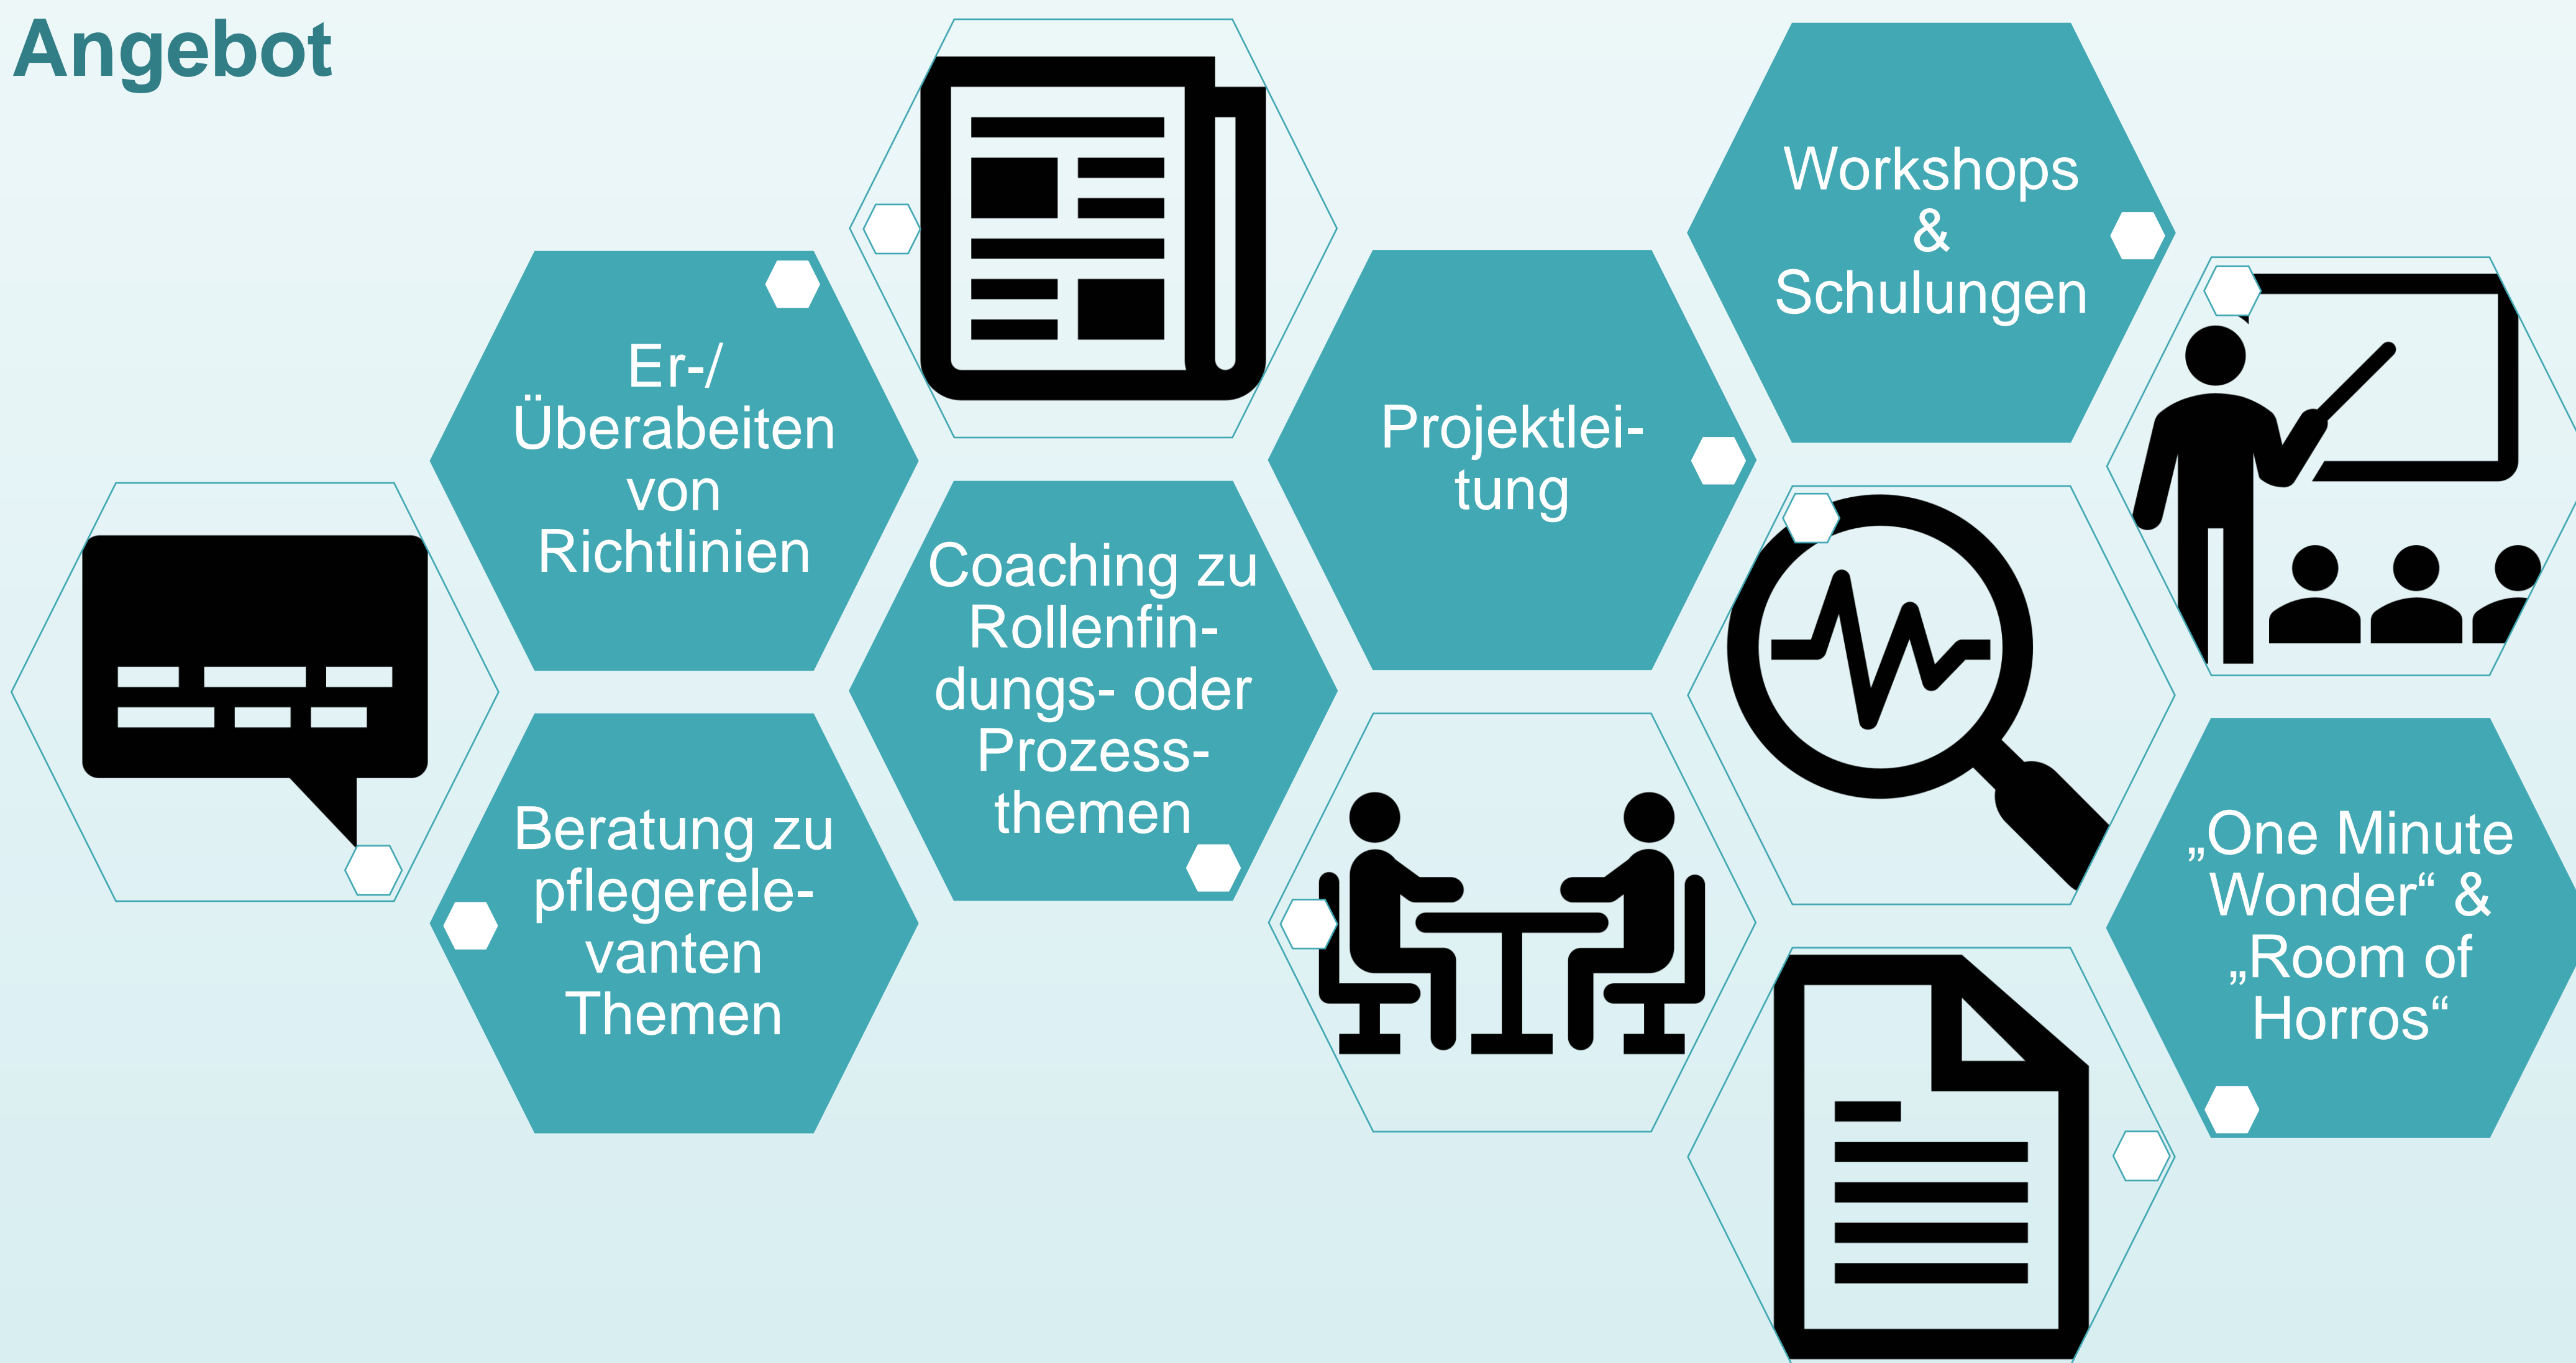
Angebot

Er-/ Überarbeiten von Richtlinien

Beratung zu pflegerelevanten Themen

Coaching zu Rollenfindungs- oder Prozessthemen

Projektleitung

Workshops & Schulungen

„One Minute Wonder“ & „Room of Horros“